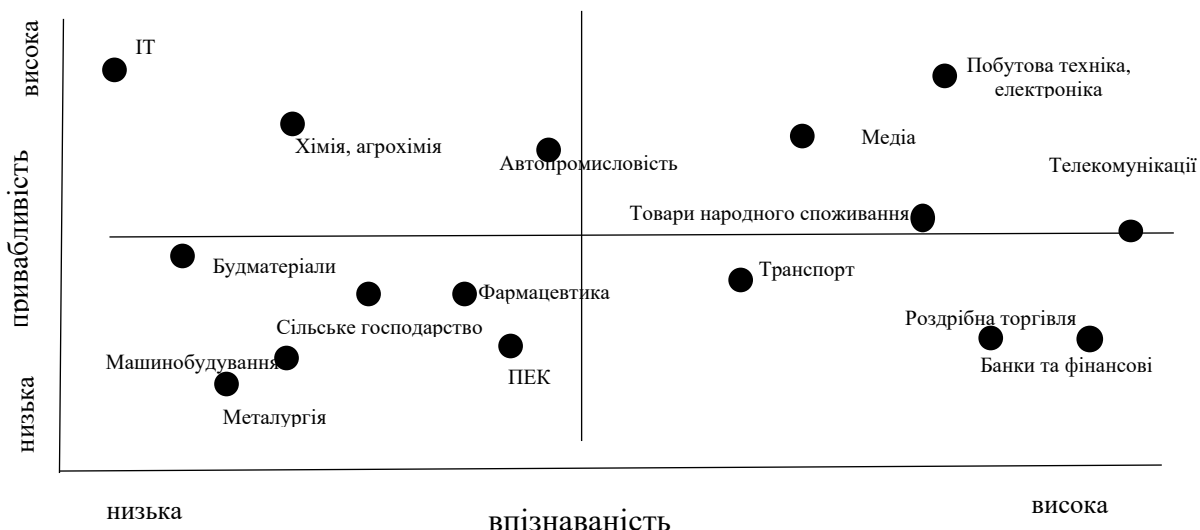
висока
привабливість
низька

IT
Побутова техніка, електроніка
Хімія, агрохімія
Медіа
Автопромисловість
Телекомунікації
Товари народного споживання
Будматеріали
Транспорт
Фармацевтика
Сільське господарство
Роздрібна торгівля
Машинобудування
ПЕК
Банки та фінансові
Металургія

низька
впізнаваність
висока